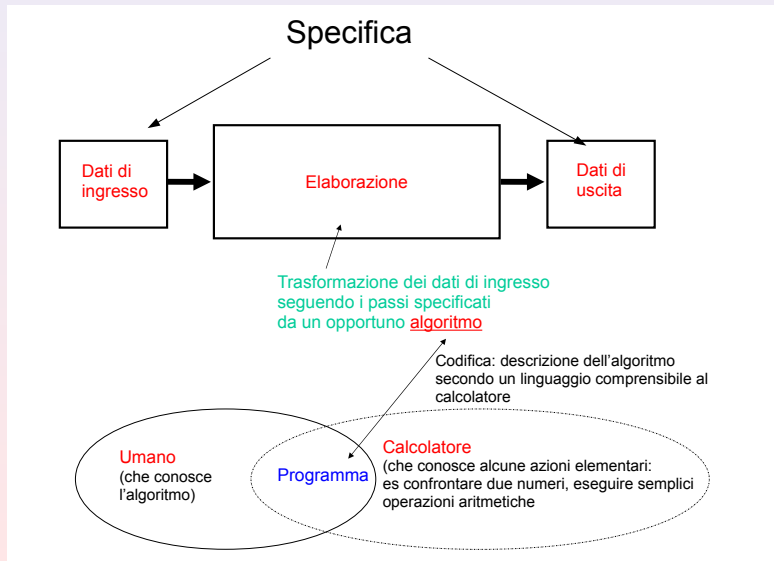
Specifica

Dati di ingresso

Elaborazione

Dati di uscita

Trasformazione dei dati di ingresso seguendo i passi specificati da un opportuno algoritmo

Codifica: descrizione dell'algoritmo secondo un linguaggio comprensibile al calcolatore

Umano
(che conosce l'algoritmo)

Programma

Calcolatore
(che conosce alcune azioni elementari: es confrontare due numeri, eseguire semplici operazioni aritmetiche